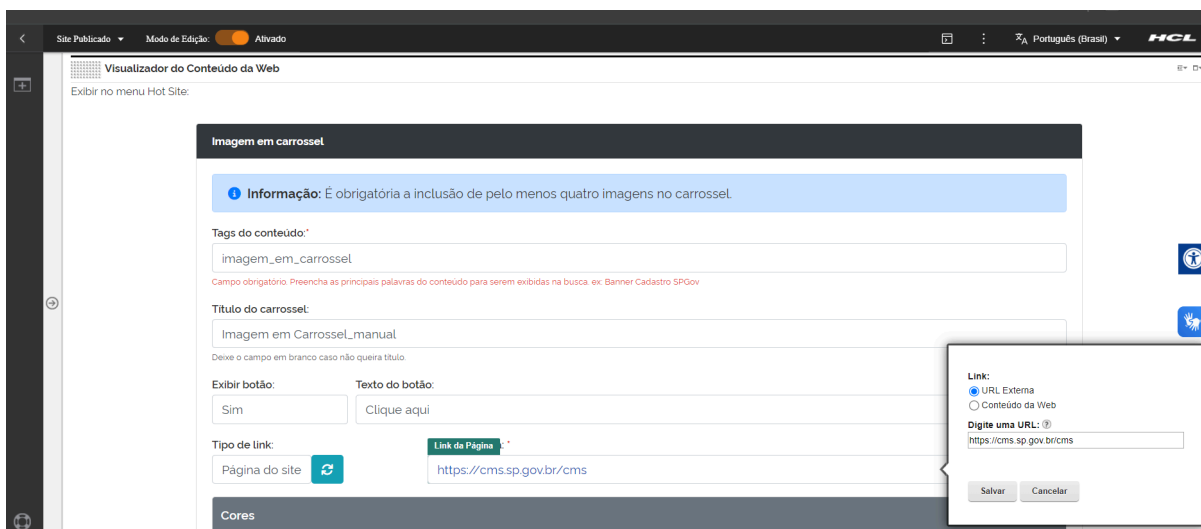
Site Publicado ▾ Modo de Edição: Ativado

Português (Brasil) ▾ HCL

Visualizador do Conteúdo da Web

Exibir no menu Hot Site:

Imagem em carrossel

Informação: É obrigatória a inclusão de pelo menos quatro imagens no carrossel.

Tags do conteúdo:*

imagem_em_carrossel

Campo obrigatório. Preencha as principais palavras do conteúdo para serem exibidas na busca. ex: Banner Cadastro SPGov

Título do carrossel:

Imagem em Carrossel_manual

Deixe o campo em branco caso não queira título.

Exibir botão:

Sim

Texto do botão:

Clique aqui

Tipo de link:

Página do site

Link da Página *

https://cms.sp.gov.br/cms

Cores

Link:

URL Externa

Conteúdo da Web

Digite uma URL:

https://cms.sp.gov.br/cms

Salvar

Cancelar